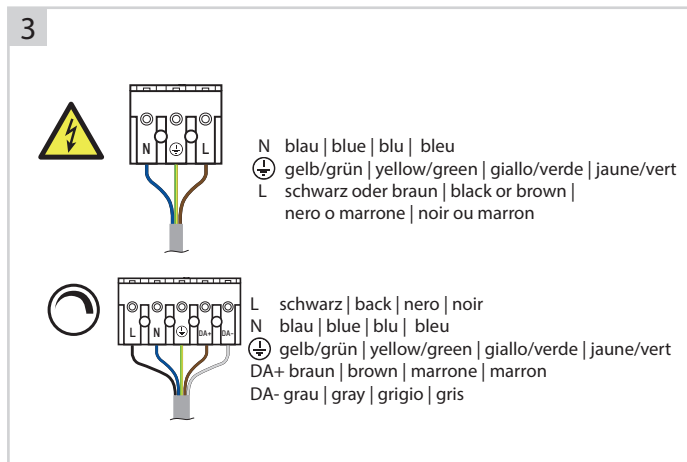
3

N
⏚
L

N blau | blue | blu | bleu
⏚ gelb/grün | yellow/green | giallo/verde | jaune/vert
L schwarz oder braun | black or brown | nero o marrone | noir ou marron

L
N
⏚
DA+
DA-

L schwarz | back | nero | noir
N blau | blue | blu | bleu
⏚ gelb/grün | yellow/green | giallo/verde | jaune/vert
DA+ braun | brown | marrone | marron
DA- grau | gray | grigio | gris